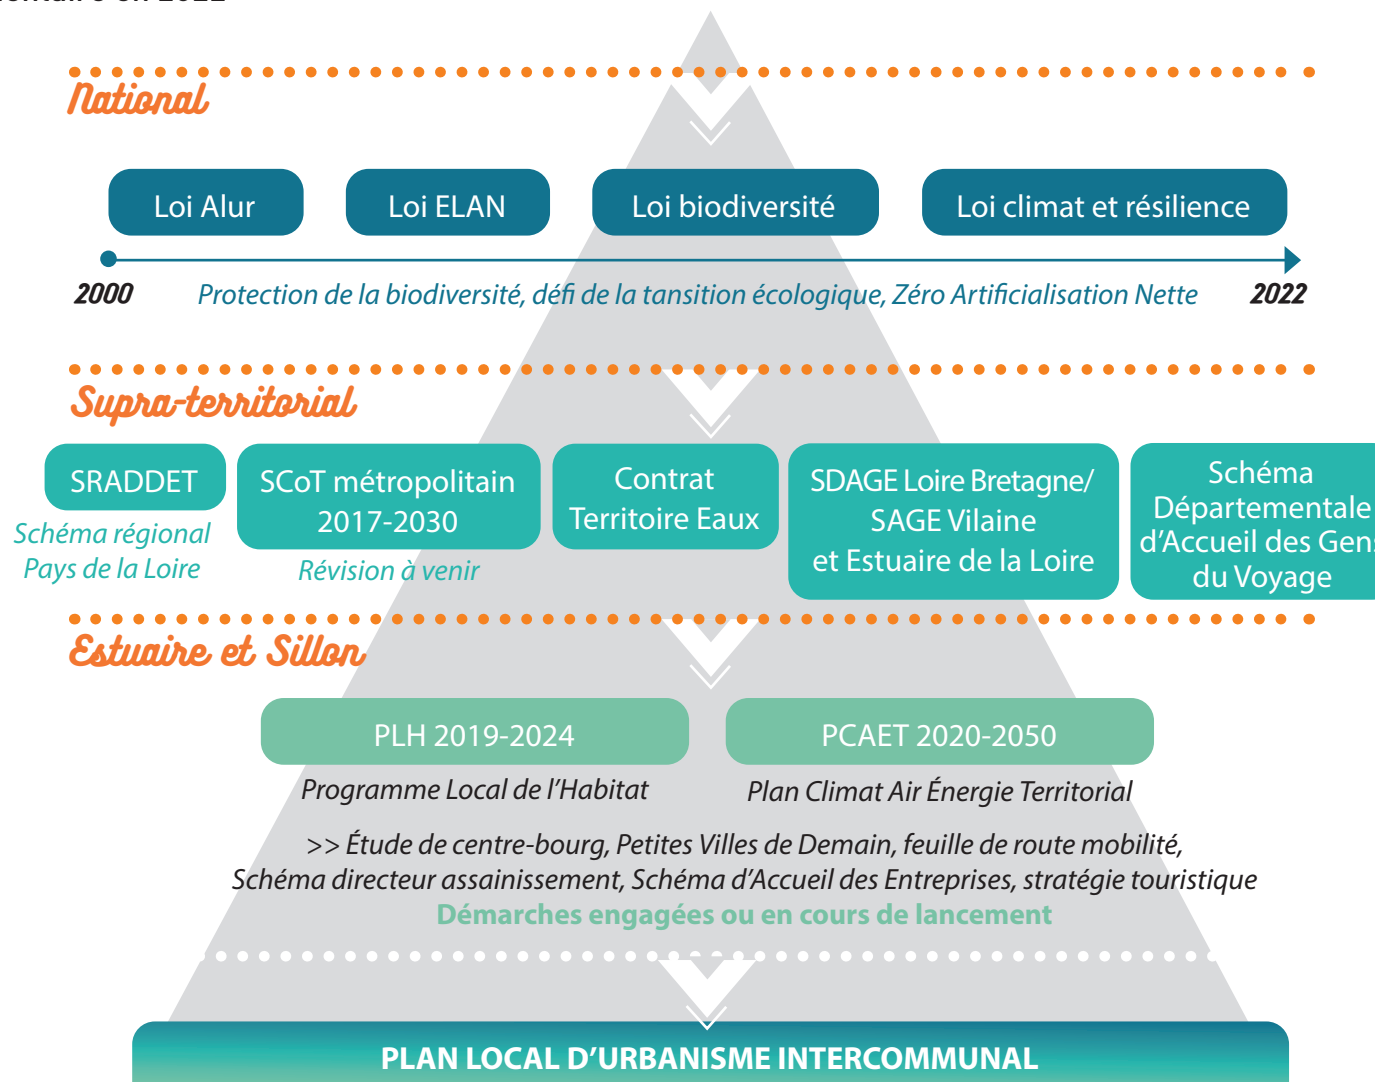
National

Loi Alur

Loi ELAN

Loi biodiversité

Loi climat et résilience

2000

Protection de la biodiversité, défi de la tansition écologique, Zéro Artificialisation Nette

2022

Supra-territorial

SRADDET

Schéma régional Pays de la Loire

SCoT métropolitain 2017-2030

Révision à venir

Contrat Territoire Eaux

SDAGE Loire Bretagne/ SAGE Vilaine et Estuaire de la Loire

Schéma Départementale d'Accueil des Gen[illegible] du Voyage

Estuaire et Sillon

PLH 2019-2024

Programme Local de l'Habitat

PCAET 2020-2050

Plan Climat Air Énergie Territorial

>> Étude de centre-bourg, Petites Villes de Demain, feuille de route mobilité, Schéma directeur assainissement, Schéma d'Accueil des Entreprises, stratégie touristique

Démarches engagées ou en cours de lancement

PLAN LOCAL D'URBANISME INTERCOMMUNAL